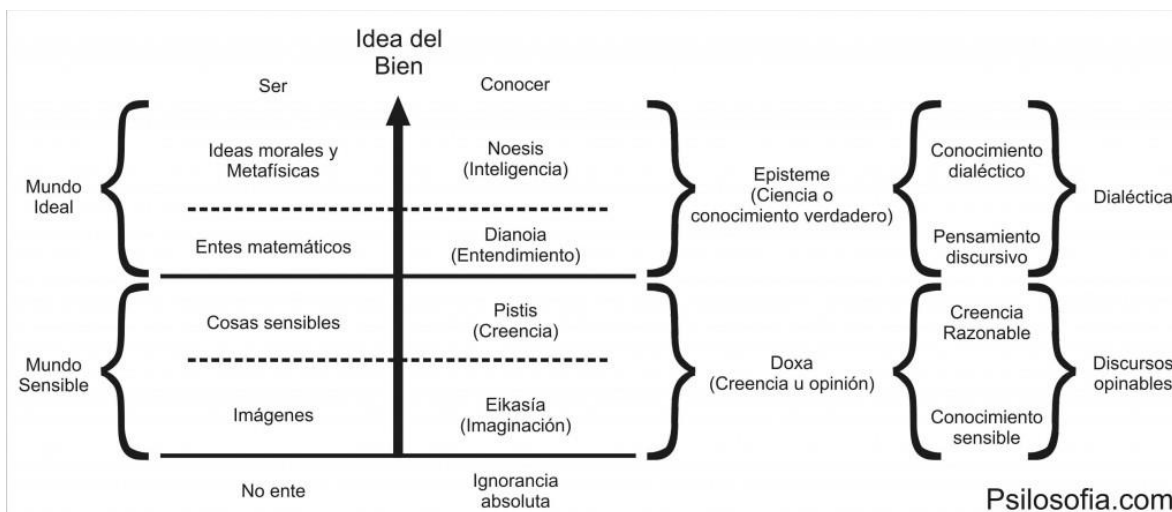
Idea del Bien

Ser

Conocer

Mundo Ideal

Ideas morales y Metafísicas

Noesis (Inteligencia)

Entes matemáticos

Dianoia (Entendimiento)

Episteme (Ciencia o conocimiento verdadero)

Conocimiento dialéctico

Pensamiento discursivo

Dialéctica

Mundo Sensible

Cosas sensibles

Pistis (Creencia)

Imágenes

Eikasía (Imaginación)

Doxa (Creencia u opinión)

Creencia Razonable

Conocimiento sensible

Discursos opinables

No ente

Ignorancia absoluta

Psilosofia.com